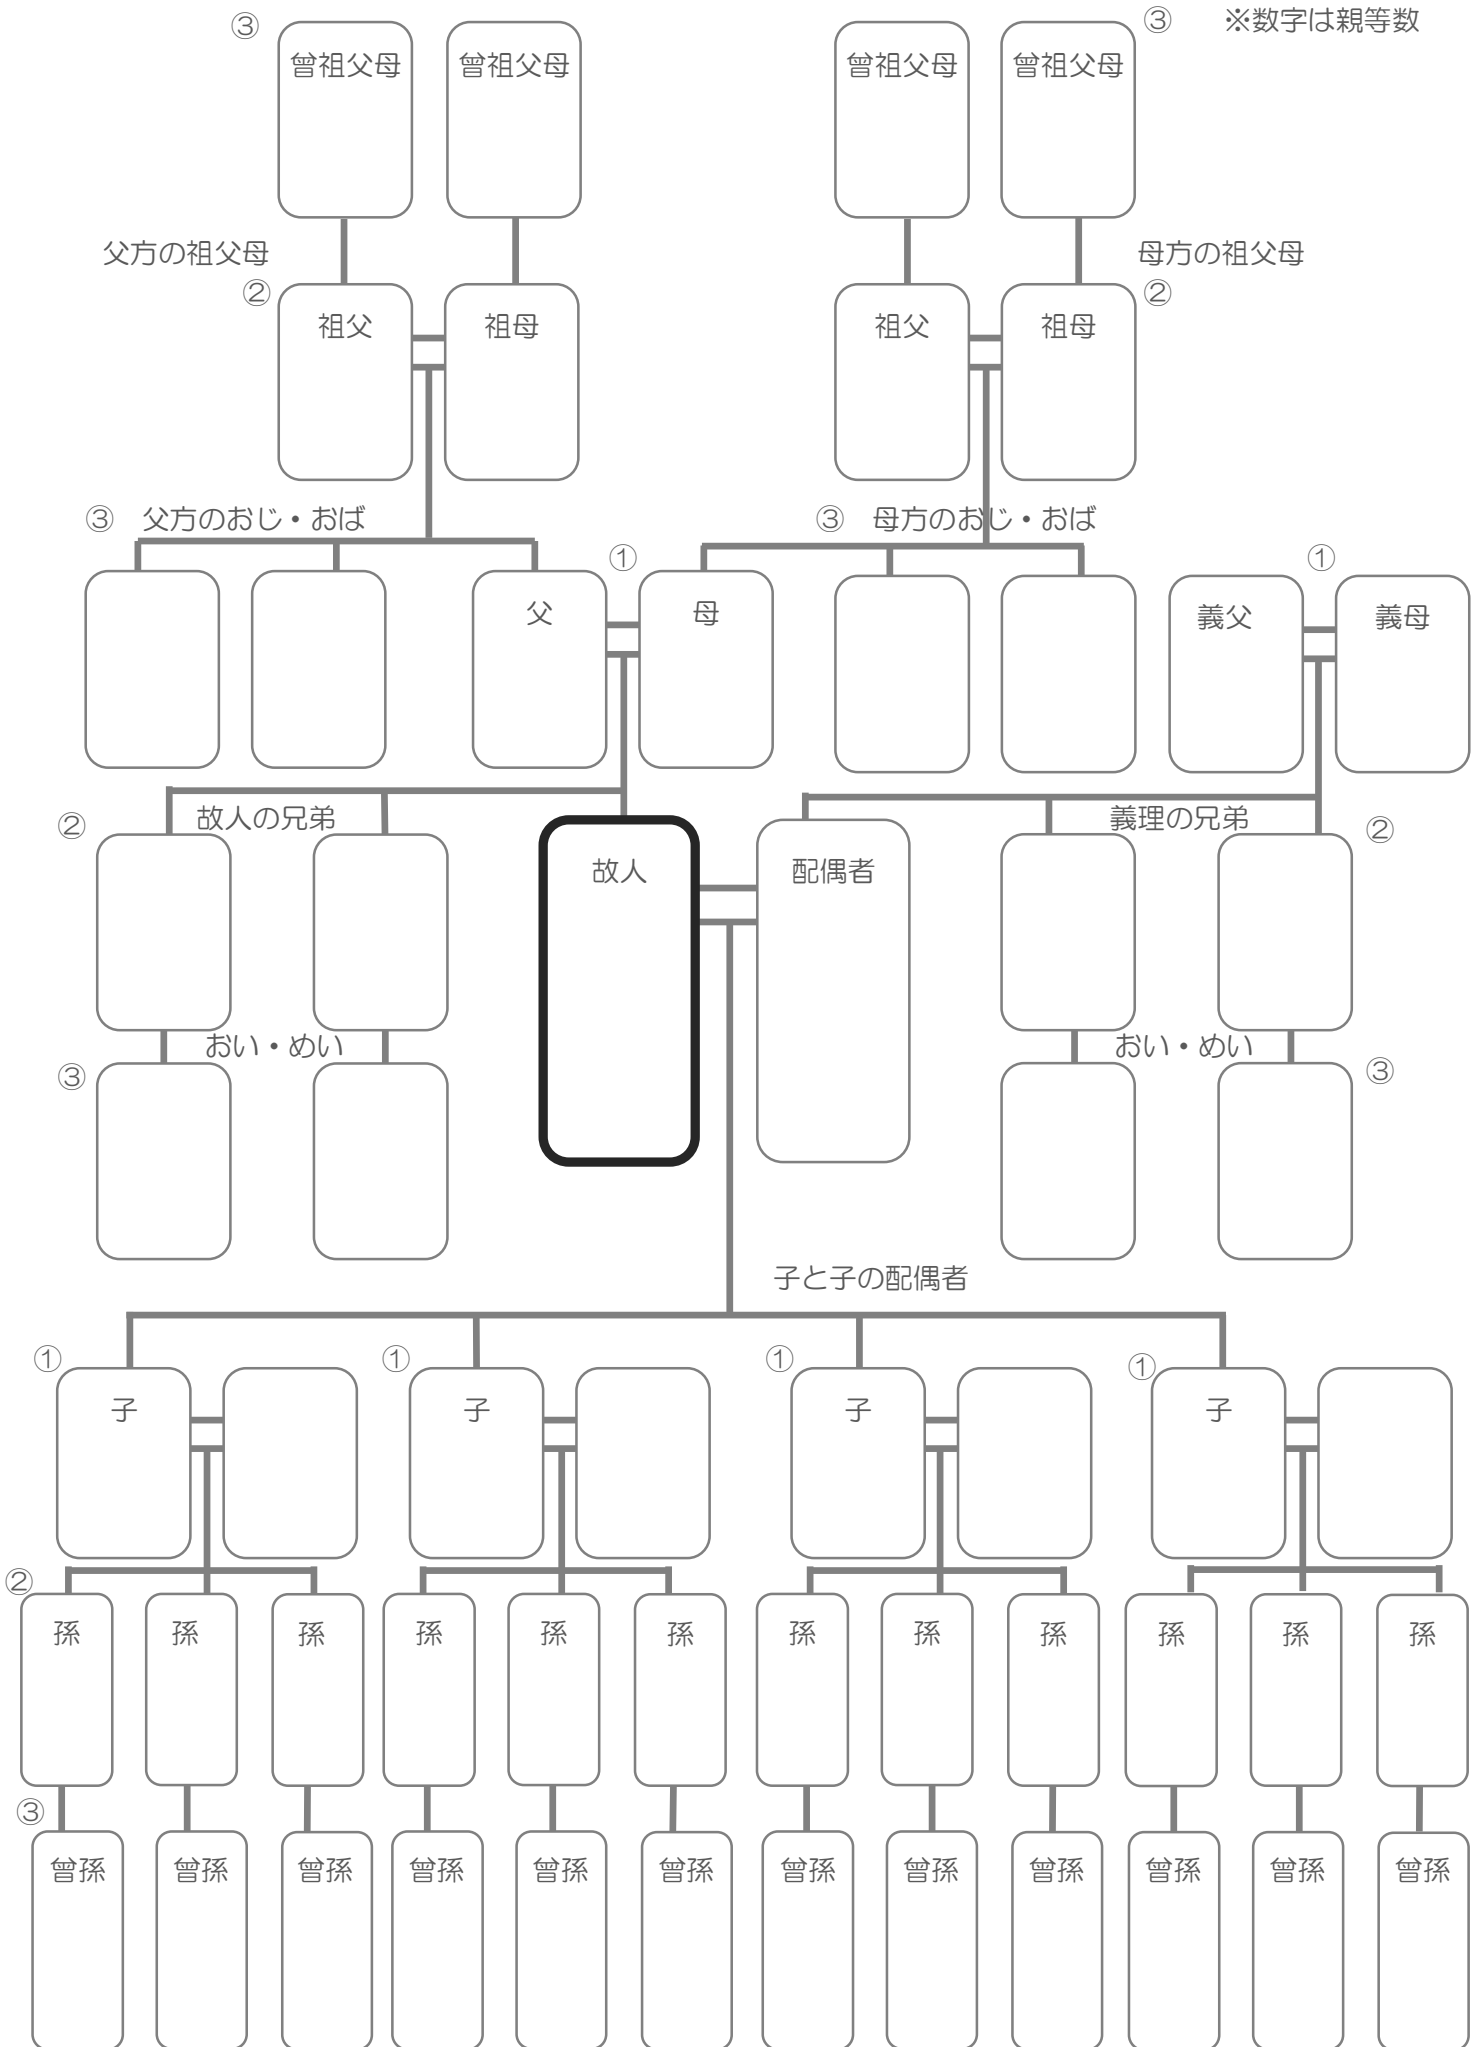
③ ③ ※数字は親等数

曽祖父母 曽祖父母 曽祖父母 曽祖父母

父方の祖父母 母方の祖父母

② ②

祖父 祖母 祖父 祖母

③ 父方のおじ・おば ③ 母方のおじ・おば

① ①

父 母 義父 義母

② 故人の兄弟 義理の兄弟 ②

故人 配偶者

おい・めい おい・めい

③ ③

子と子の配偶者

① ① ① ①

子 子 子 子

②

孫 孫 孫 孫 孫 孫 孫 孫 孫 孫 孫 孫

③

曽孫 曽孫 曽孫 曽孫 曽孫 曽孫 曽孫 曽孫 曽孫 曽孫 曽孫 曽孫